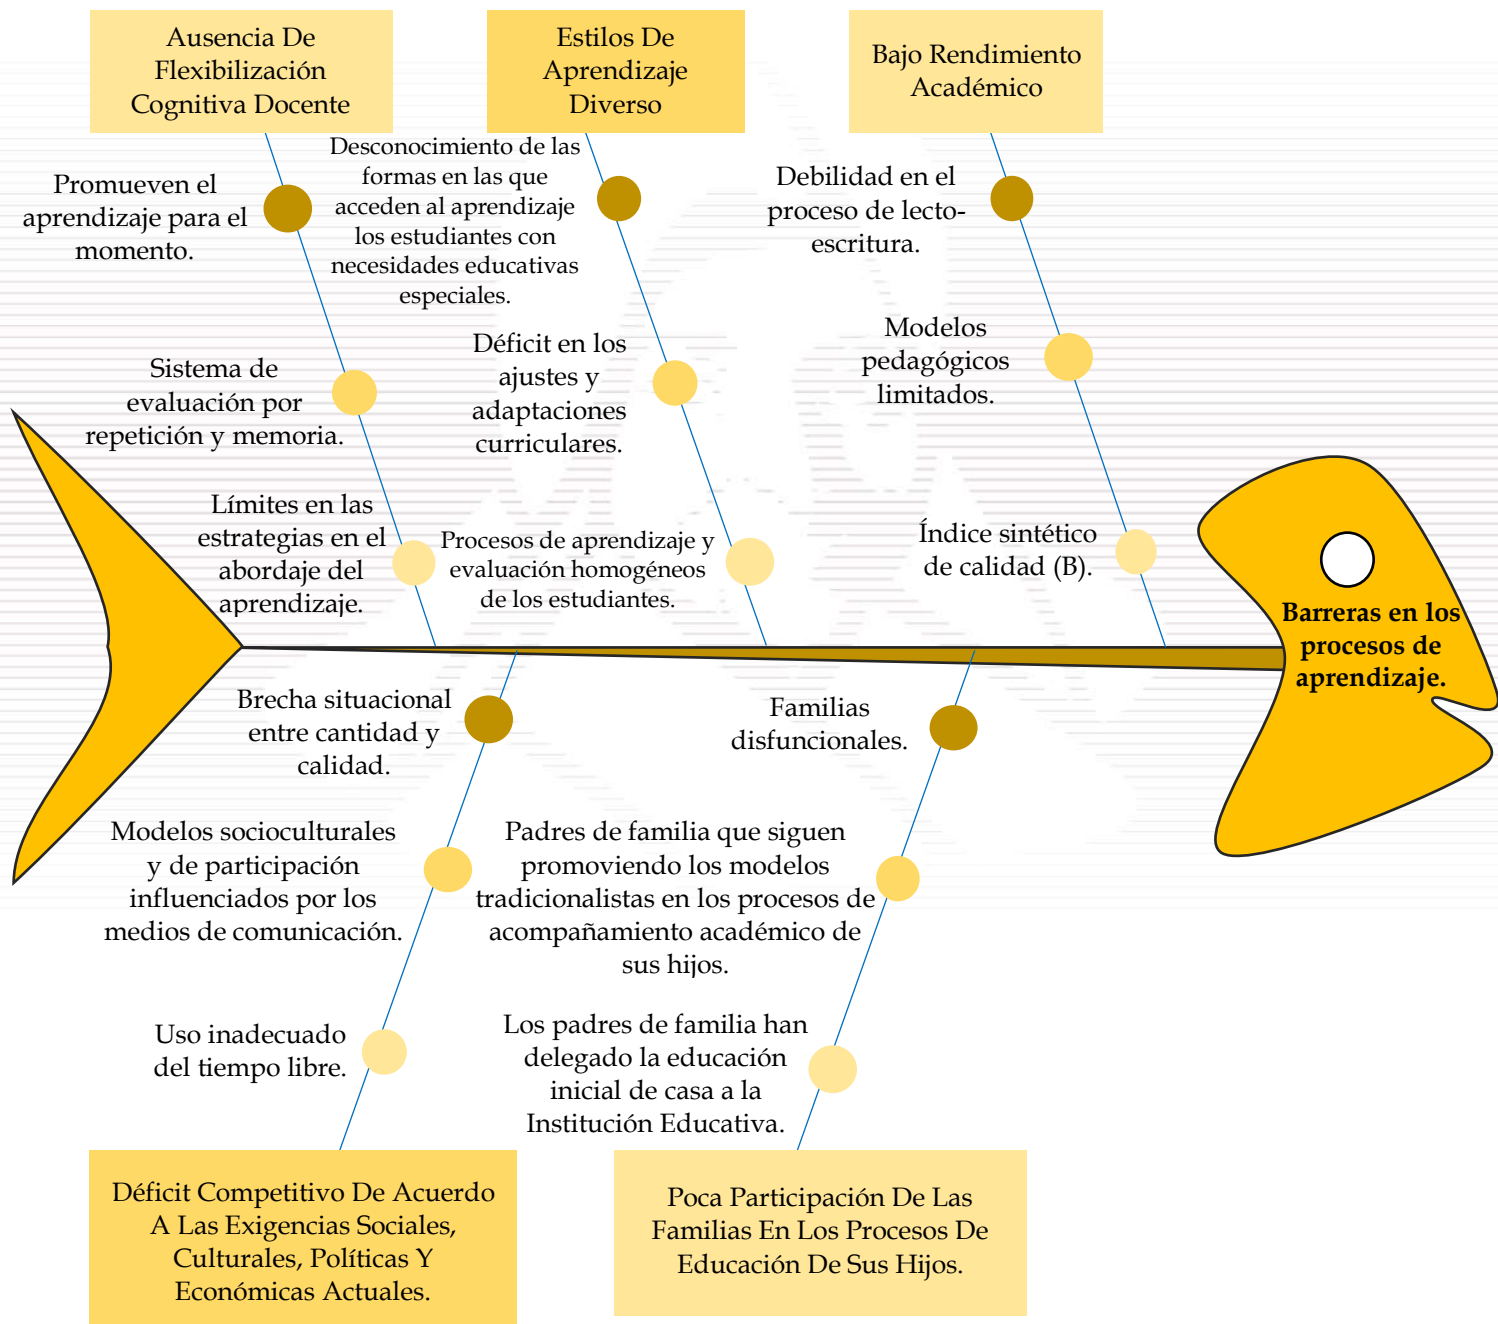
Ausencia De Flexibilización Cognitiva Docente

Estilos De Aprendizaje Diverso

Bajo Rendimiento Académico

Promueven el aprendizaje para el momento.

Desconocimiento de las formas en las que acceden al aprendizaje los estudiantes con necesidades educativas especiales.

Debilidad en el proceso de lecto-escritura.

Sistema de evaluación por repetición y memoria.

Déficit en los ajustes y adaptaciones curriculares.

Modelos pedagógicos limitados.

Límites en las estrategias en el abordaje del aprendizaje.

Procesos de aprendizaje y evaluación homogéneos de los estudiantes.

Índice sintético de calidad (B).

Barreras en los procesos de aprendizaje.

Brecha situacional entre cantidad y calidad.

Familias disfuncionales.

Modelos socioculturales y de participación influenciados por los medios de comunicación.

Padres de familia que siguen promoviendo los modelos tradicionalistas en los procesos de acompañamiento académico de sus hijos.

Uso inadecuado del tiempo libre.

Los padres de familia han delegado la educación inicial de casa a la Institución Educativa.

Déficit Competitivo De Acuerdo A Las Exigencias Sociales, Culturales, Políticas Y Económicas Actuales.

Poca Participación De Las Familias En Los Procesos De Educación De Sus Hijos.